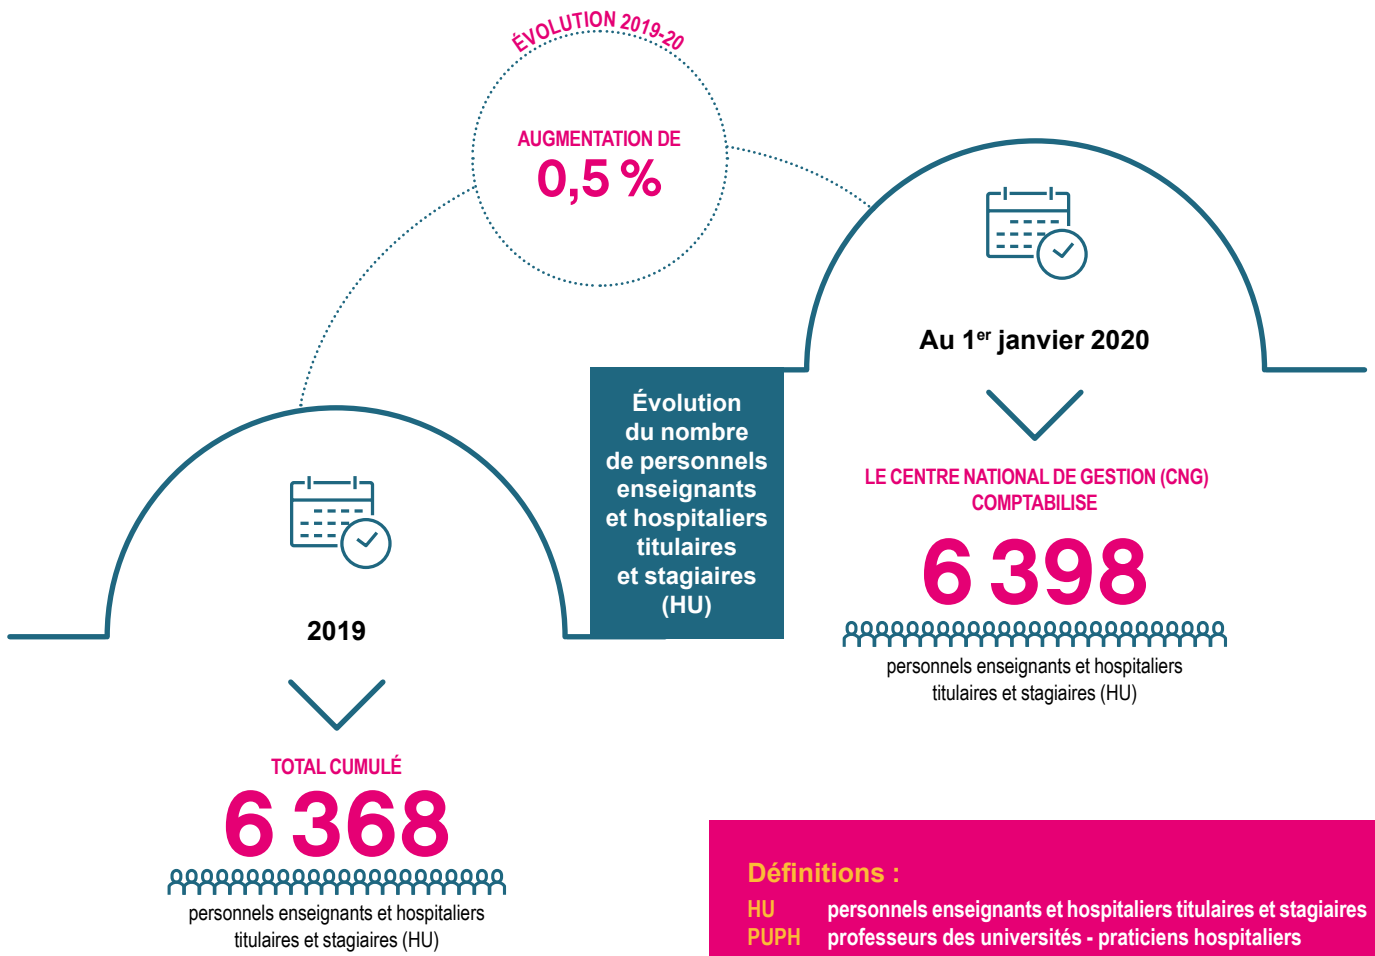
ÉVOLUTION 2019-20

AUGMENTATION DE
0,5 %

Évolution du nombre de personnels enseignants et hospitaliers titulaires et stagiaires (HU)

2019

TOTAL CUMULÉ
6 368
personnels enseignants et hospitaliers titulaires et stagiaires (HU)

Au 1$^{er}$ janvier 2020

LE CENTRE NATIONAL DE GESTION (CNG) COMPTABILISE
6 398
personnels enseignants et hospitaliers titulaires et stagiaires (HU)

Définitions :
HU personnels enseignants et hospitaliers titulaires et stagiaires
PUPH professeurs des universités - praticiens hospitaliers